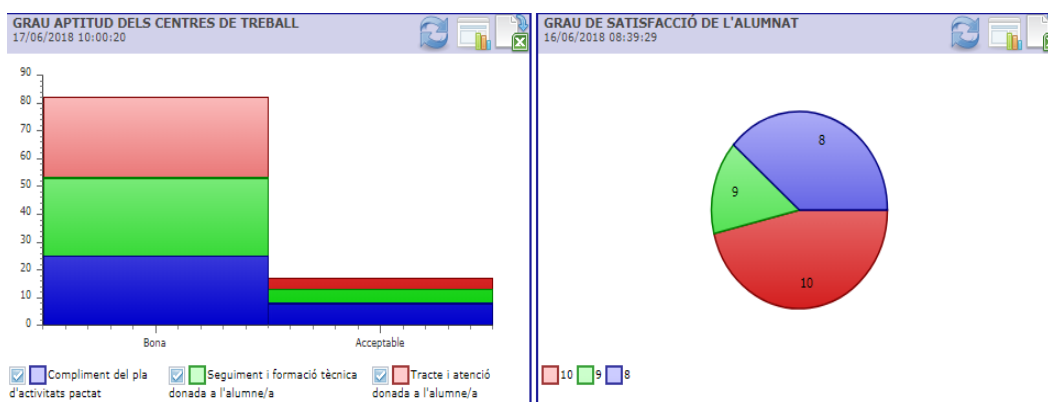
GRAU APTITUD DELS CENTRES DE TREBALL
17/06/2018 10:00:20

90
80
70
60
50
40
30
20
10
0

Bona
Acceptable

Compliment del pla d'activitats pactat
Seguiment i formació tècnica donada a l'alumne/a
Tracte i atenció donada a l'alumne/a

GRAU DE SATISFACCIÓ DE L'ALUMNAT
16/06/2018 08:39:29

8
9
10

10 9 8